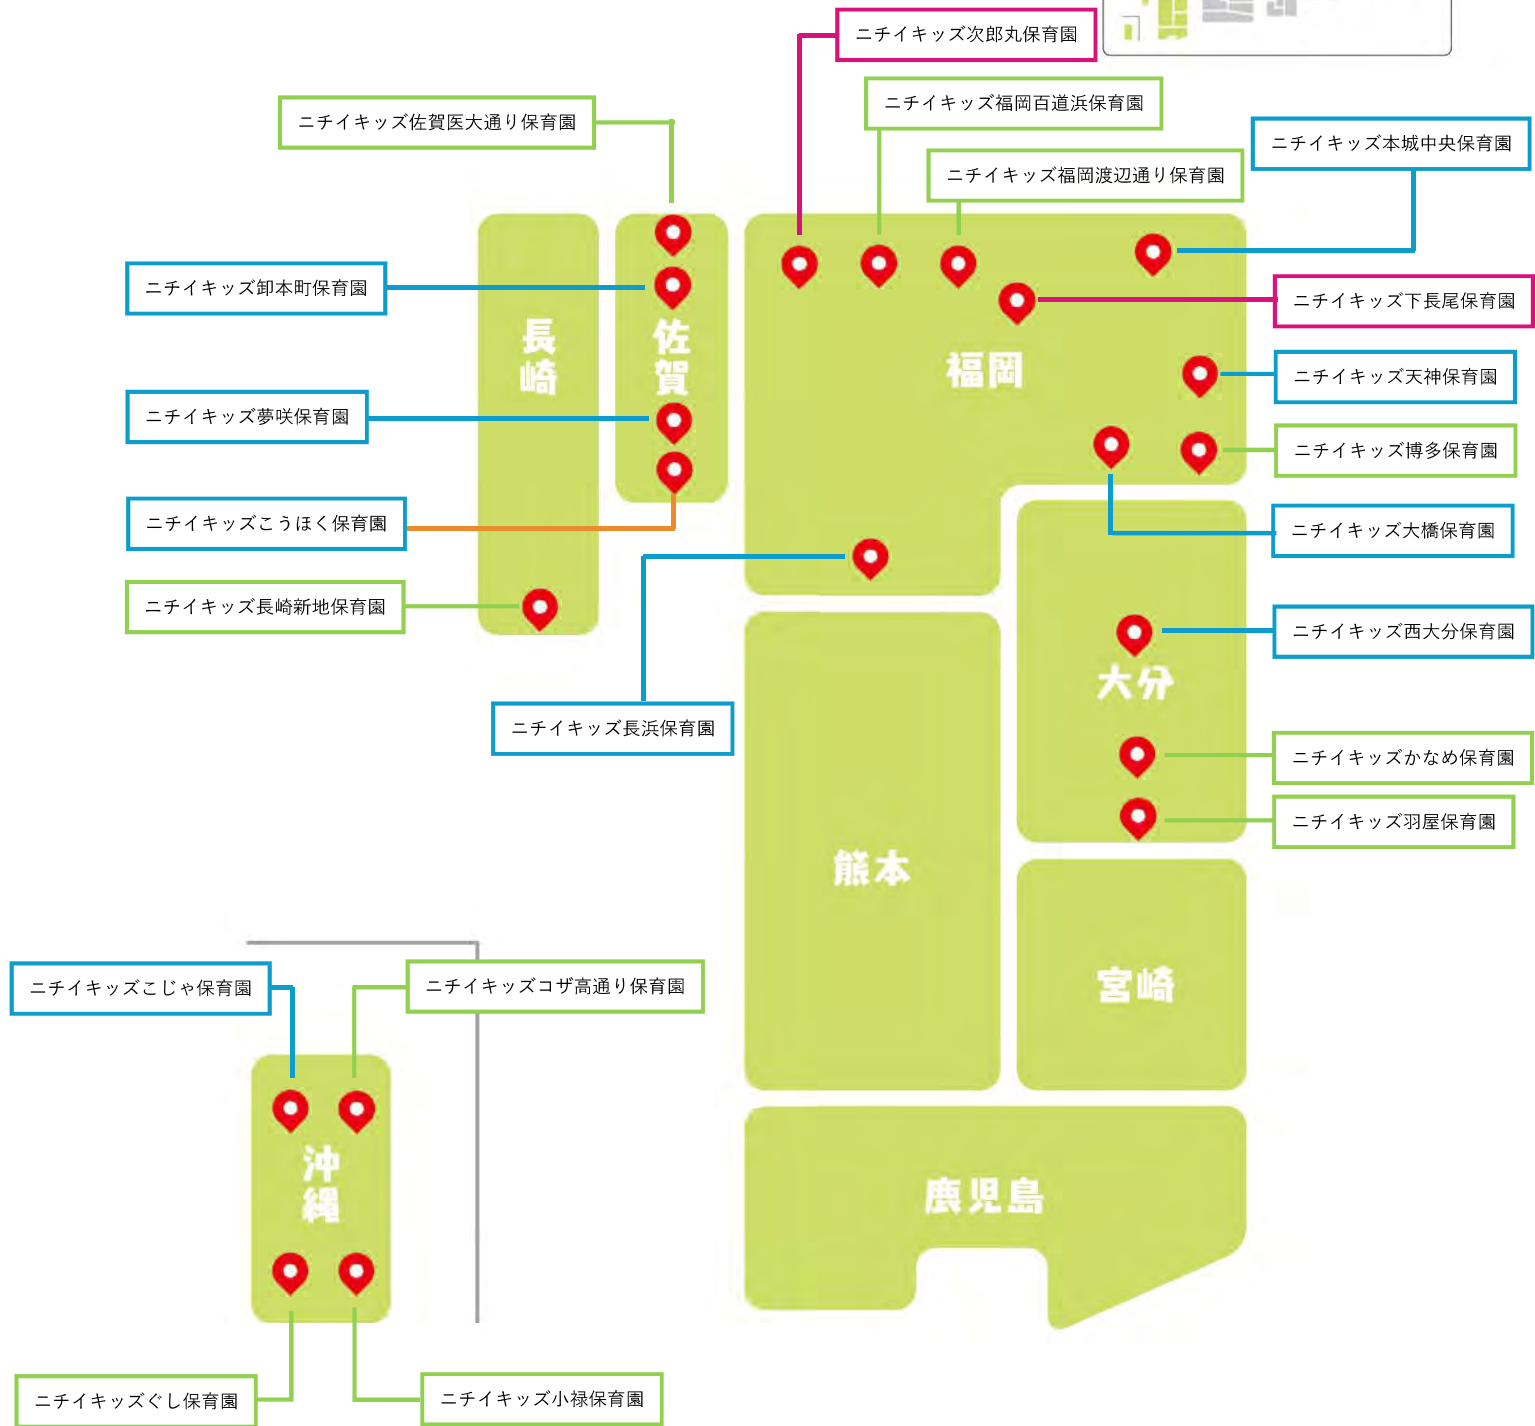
ニチイキッズ次郎丸保育園

ニチイキッズ福岡百道浜保育園

ニチイキッズ佐賀医大通り保育園

ニチイキッズ本城中央保育園

ニチイキッズ福岡渡辺通り保育園

ニチイキッズ卸本町保育園

ニチイキッズ下長尾保育園

長崎

佐賀

福岡

ニチイキッズ天神保育園

ニチイキッズ夢咲保育園

ニチイキッズ博多保育園

ニチイキッズこうほく保育園

ニチイキッズ大橋保育園

ニチイキッズ長崎新地保育園

ニチイキッズ西大分保育園

大分

ニチイキッズ長浜保育園

ニチイキッズかなめ保育園

ニチイキッズ羽屋保育園

熊本

宮崎

ニチイキッズこじゃ保育園

ニチイキッズコザ高通り保育園

沖縄

鹿児島

ニチイキッズぐし保育園

ニチイキッズ小禄保育園